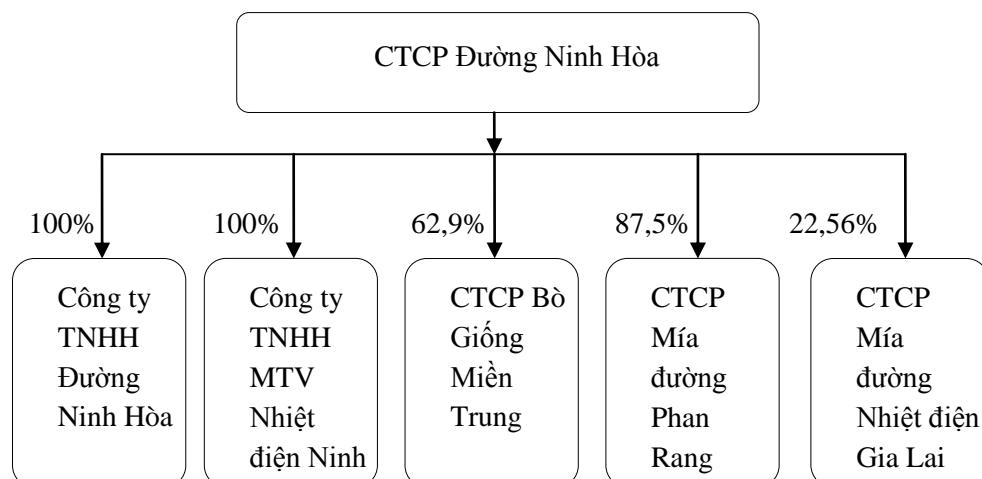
CTCP Đường Ninh Hòa

100%

Công ty TNHH Đường Ninh Hòa

100%

Công ty TNHH MTV Nhiệt điện Ninh

62,9%

CTCP Bò Giống Miền Trung

87,5%

CTCP Mía đường Phan Rang

22,56%

CTCP Mía đường Nhiệt điện Gia Lai